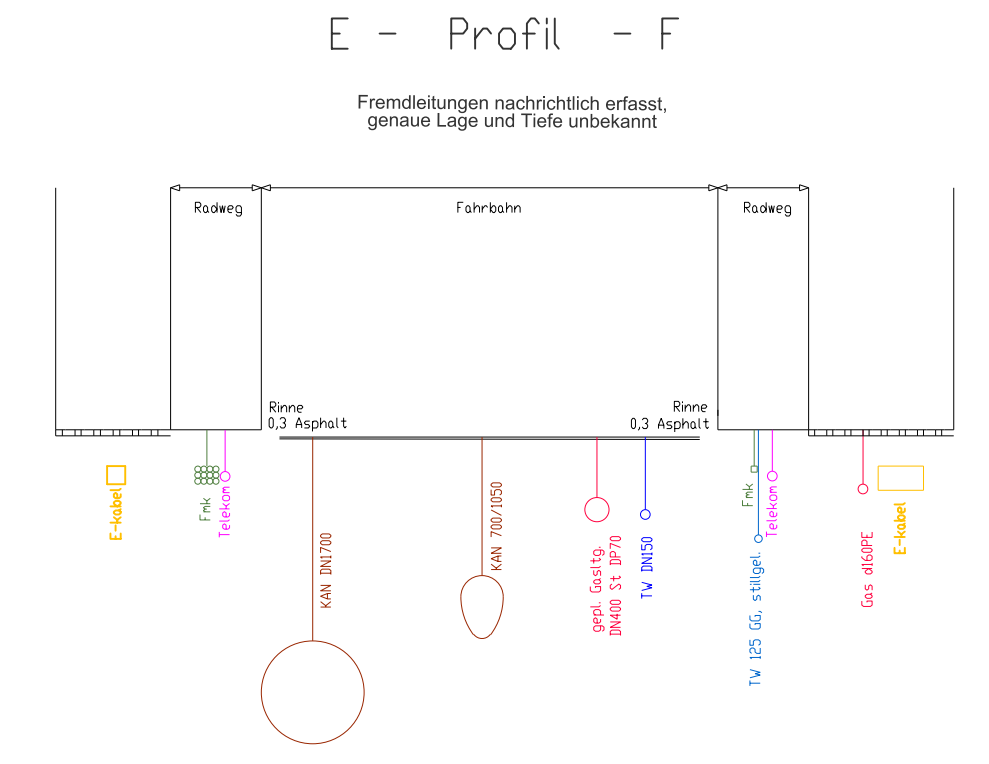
E - Profil - F

Fremdleitungen nachrichtlich erfasst, genaue Lage und Tiefe unbekannt

Radweg

Fahrbahn

Radweg

Rinne
0,3 Asphalt

Rinne
0,3 Asphalt

E-kabel

Fmk

Telekom

KAN DN1700

KAN 700/1050

gepl. Gasltg.
DN400 St DP70

TW DN150

TW 125 GG, stillgel.

Fmk

Telekom

Gas d160PE

E-kabel